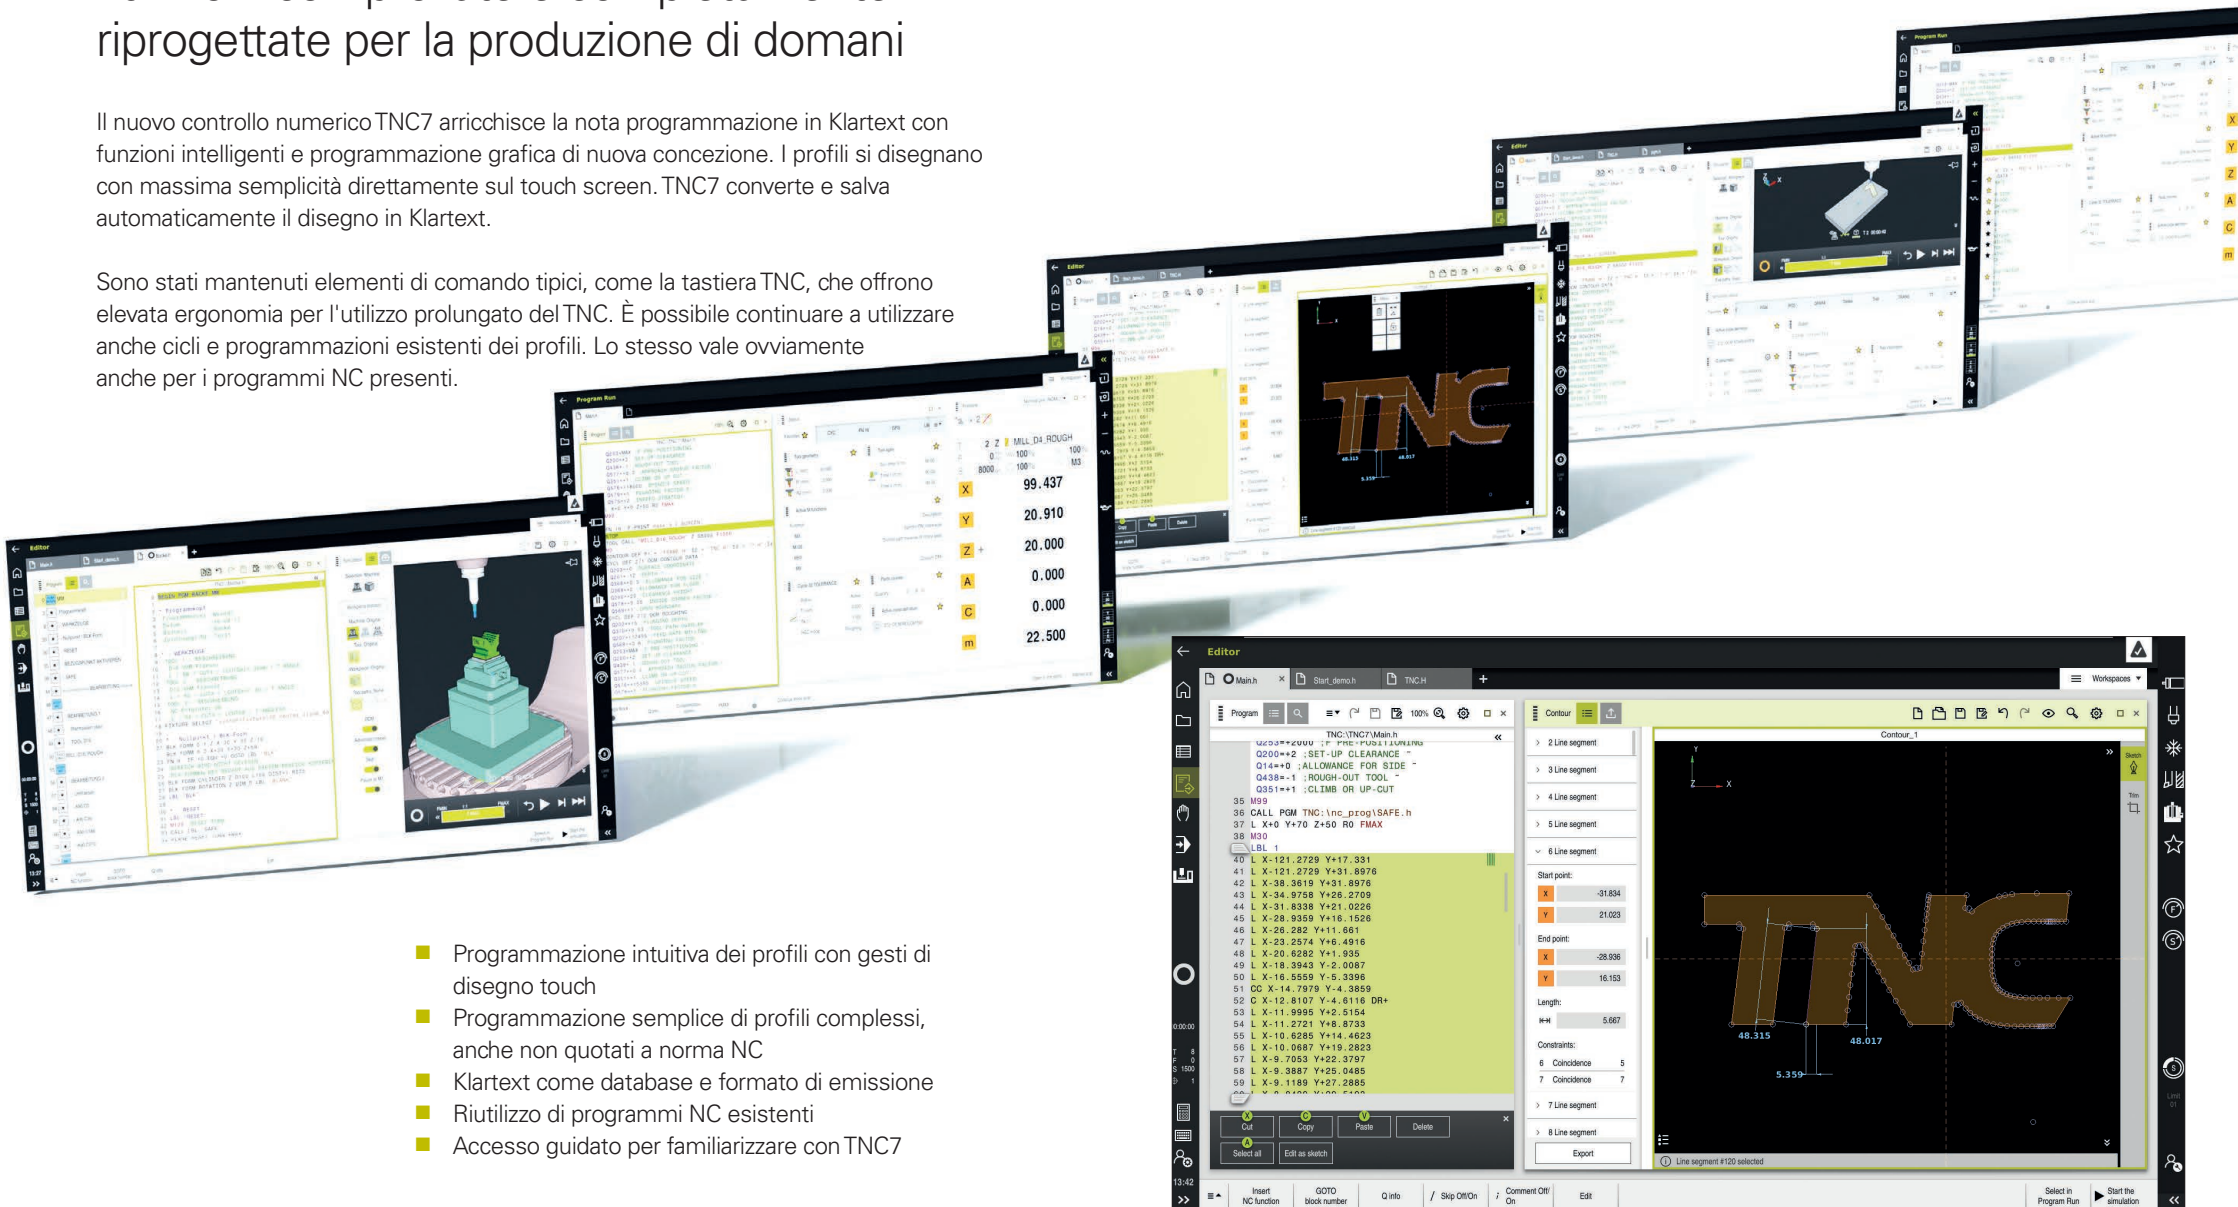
riprogettate per la produzione di domani

Il nuovo controllo numerico TNC7 arricchisce la nota programmazione in Klartext con funzioni intelligenti e programmazione grafica di nuova concezione. I profili si disegnano con massima semplicità direttamente sul touch screen. TNC7 converte e salva automaticamente il disegno in Klartext.

Sono stati mantenuti elementi di comando tipici, come la tastiera TNC, che offrono elevata ergonomia per l'utilizzo prolungato del TNC. È possibile continuare a utilizzare anche cicli e programmazioni esistenti dei profili. Lo stesso vale ovviamente anche per i programmi NC presenti.

- Programmazione intuitiva dei profili con gesti di disegno touch
- Programmazione semplice di profili complessi, anche non quotati a norma NC
- Klartext come database e formato di emissione
- Riutilizzo di programmi NC esistenti
- Accesso guidato per familiarizzare con TNC7

Editor
Main.h | Start_demo.h | TNC.H | +
Workspaces
Program | 100% | Contour
TNC:\TNC7\Main.h
Q253=+2000 ;F PRE-POSITIONING
Q200=+2 ;SET-UP CLEARANCE
Q14=+0 ;ALLOWANCE FOR SIDE
Q438=-1 ;ROUGH-OUT TOOL
Q351=+1 ;CLIMB OR UP-CUT
35 M99
36 CALL PGM TNC:\nc_prog\SAFE.h
37 L X+0 Y+70 Z+50 R0 FMAX
38 M30
LBL 1
40 L X-121.2729 Y+17.331
41 L X-121.2729 Y+31.8976
42 L X-38.3619 Y+31.8976
43 L X-34.9758 Y+26.2709
44 L X-31.8338 Y+21.0226
45 L X-28.9359 Y+16.1526
46 L X-26.282 Y+11.661
47 L X-23.2574 Y+6.4916
48 L X-20.6282 Y+1.935
49 L X-18.3943 Y-2.0087
50 L X-16.5559 Y-5.3396
51 CC X-14.7979 Y-4.3859
52 C X-12.8107 Y-4.6116 DR+
53 L X-11.9995 Y+2.5154
54 L X-11.2721 Y+8.8733
55 L X-10.6285 Y+14.4623
56 L X-10.0687 Y+19.2823
57 L X-9.7053 Y+22.3797
58 L X-9.3887 Y+25.0485
59 L X-9.1189 Y+27.2885
Cut | Copy | Paste | Delete
Select all | Edit as sketch
2 Line segment
3 Line segment
4 Line segment
5 Line segment
6 Line segment
Start point:
X -31.834
Y 21.023
End point:
X -28.936
Y 16.153
Length:
5.667
Constraints:
6 Coincidence 5
7 Coincidence 7
7 Line segment
8 Line segment
Export
Contour_1
Sketch
Trim
48.315
48.017
5.359
Line segment #120 selected
13:42
Insert NC function | GOTO block number | Q info | Skip Off/On | Comment Off/On | Edit | Select in Program Run | Start the simulation
Program Run
MILL_D4_ROUGH
X 99.437
Y 20.910
Z 20.000
A 0.000
C 0.000
m 22.500